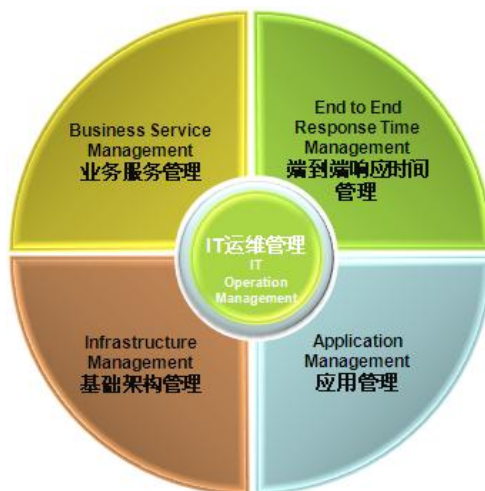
Business Service Management
业务服务管理

End to End Response Time Management
端到端响应时间管理

IT运维管理
IT Operation Management

Infrastructure Management
基础架构管理

Application Management
应用管理